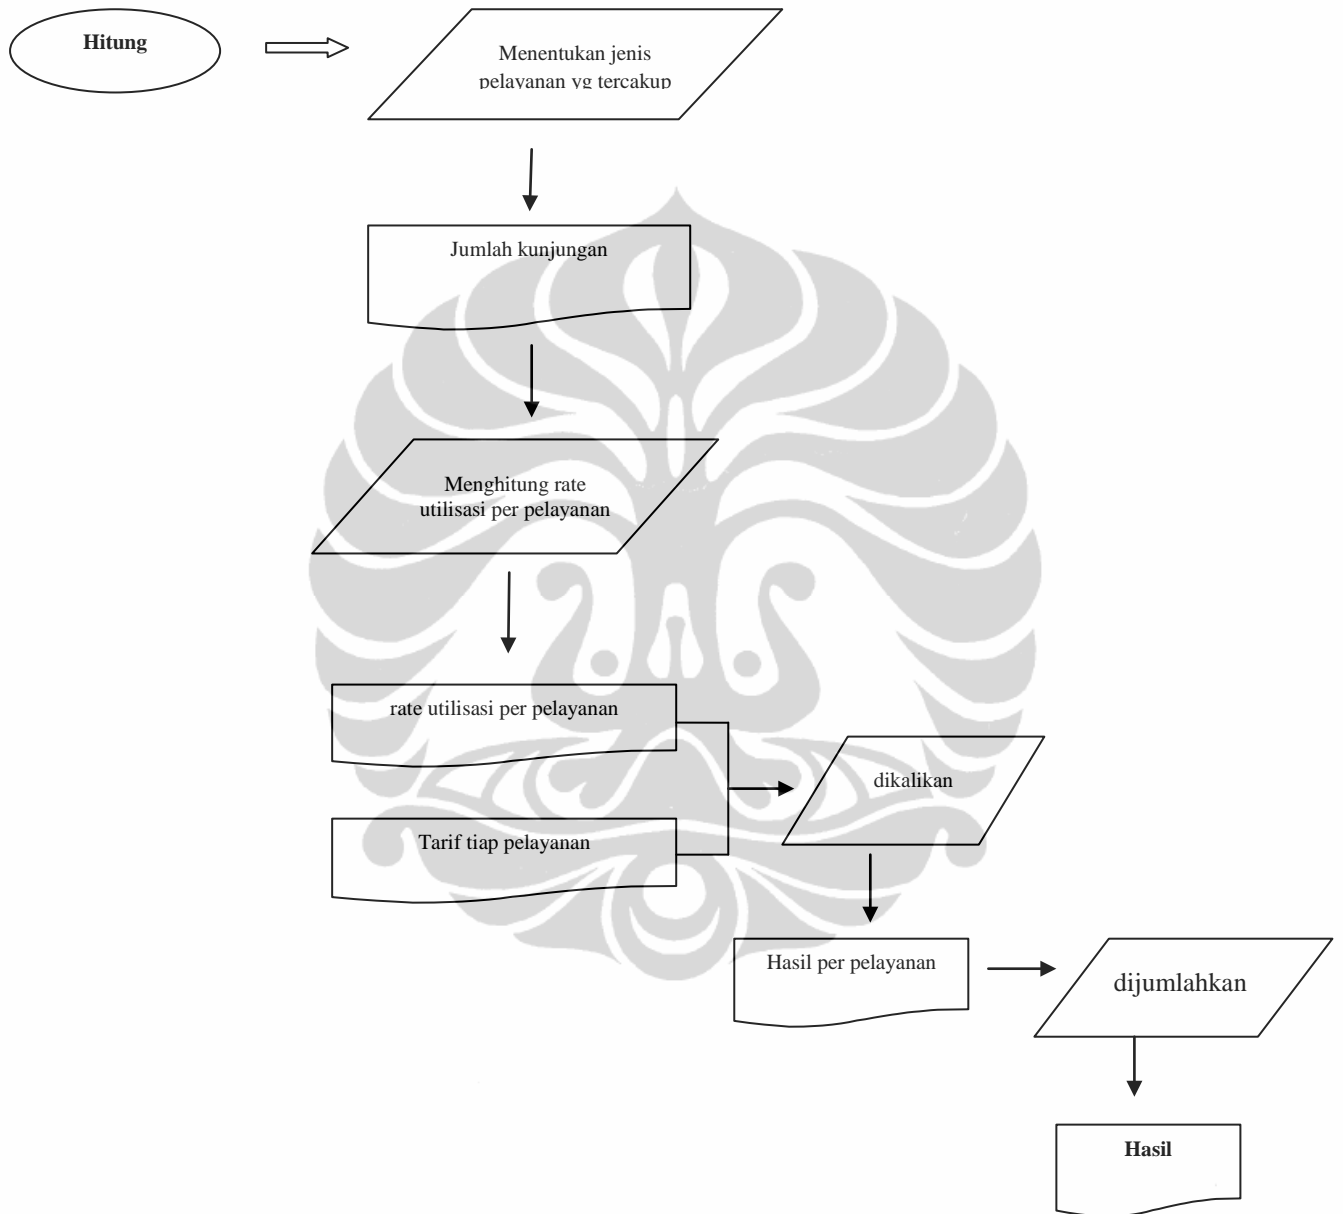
Hitung

Menentukan jenis pelayanan yg tercakup

Jumlah kunjungan

Menghitung rate utilisasi per pelayanan

rate utilisasi per pelayanan

Tarif tiap pelayanan

dikalikan

Hasil per pelayanan

dijumlahkan

Hasil